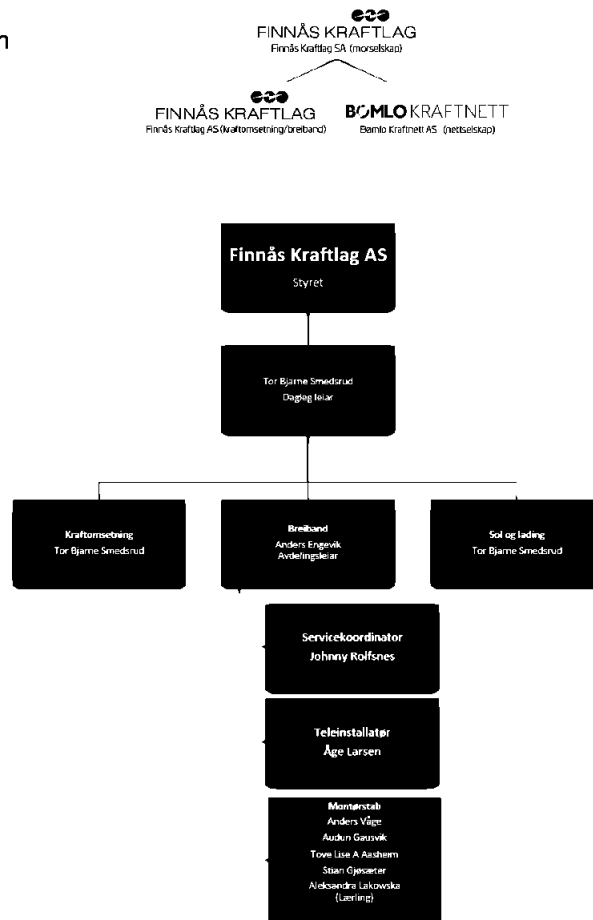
n

FINNÅS KRAFTLAG
Finnås Kraftlag SA (morselskap)

FINNÅS KRAFTLAG
Finnås Kraftlag AS (kraftomsetning/breiband)

BØMLO KRAFTNETT
Bømlo Kraftnett AS (nettselskap)

Finnås Kraftlag AS
Styret

Tor Bjarne Smedsrud
Dagleg leiar

Kraftomsetning
Tor Bjarne Smedsrud

Breiband
Anders Engevik
Avdelingsleiar

Sol og lading
Tor Bjarne Smedsrud

Servicekoordinator
Johnny Rolfsnes

Teleinstallatør
Åge Larsen

Montørstab
Anders Våge
Audun Gausvik
Tove Lise A Aasheim
Stian Gjøsæter
Aleksandra Lakowska
(Lærling)